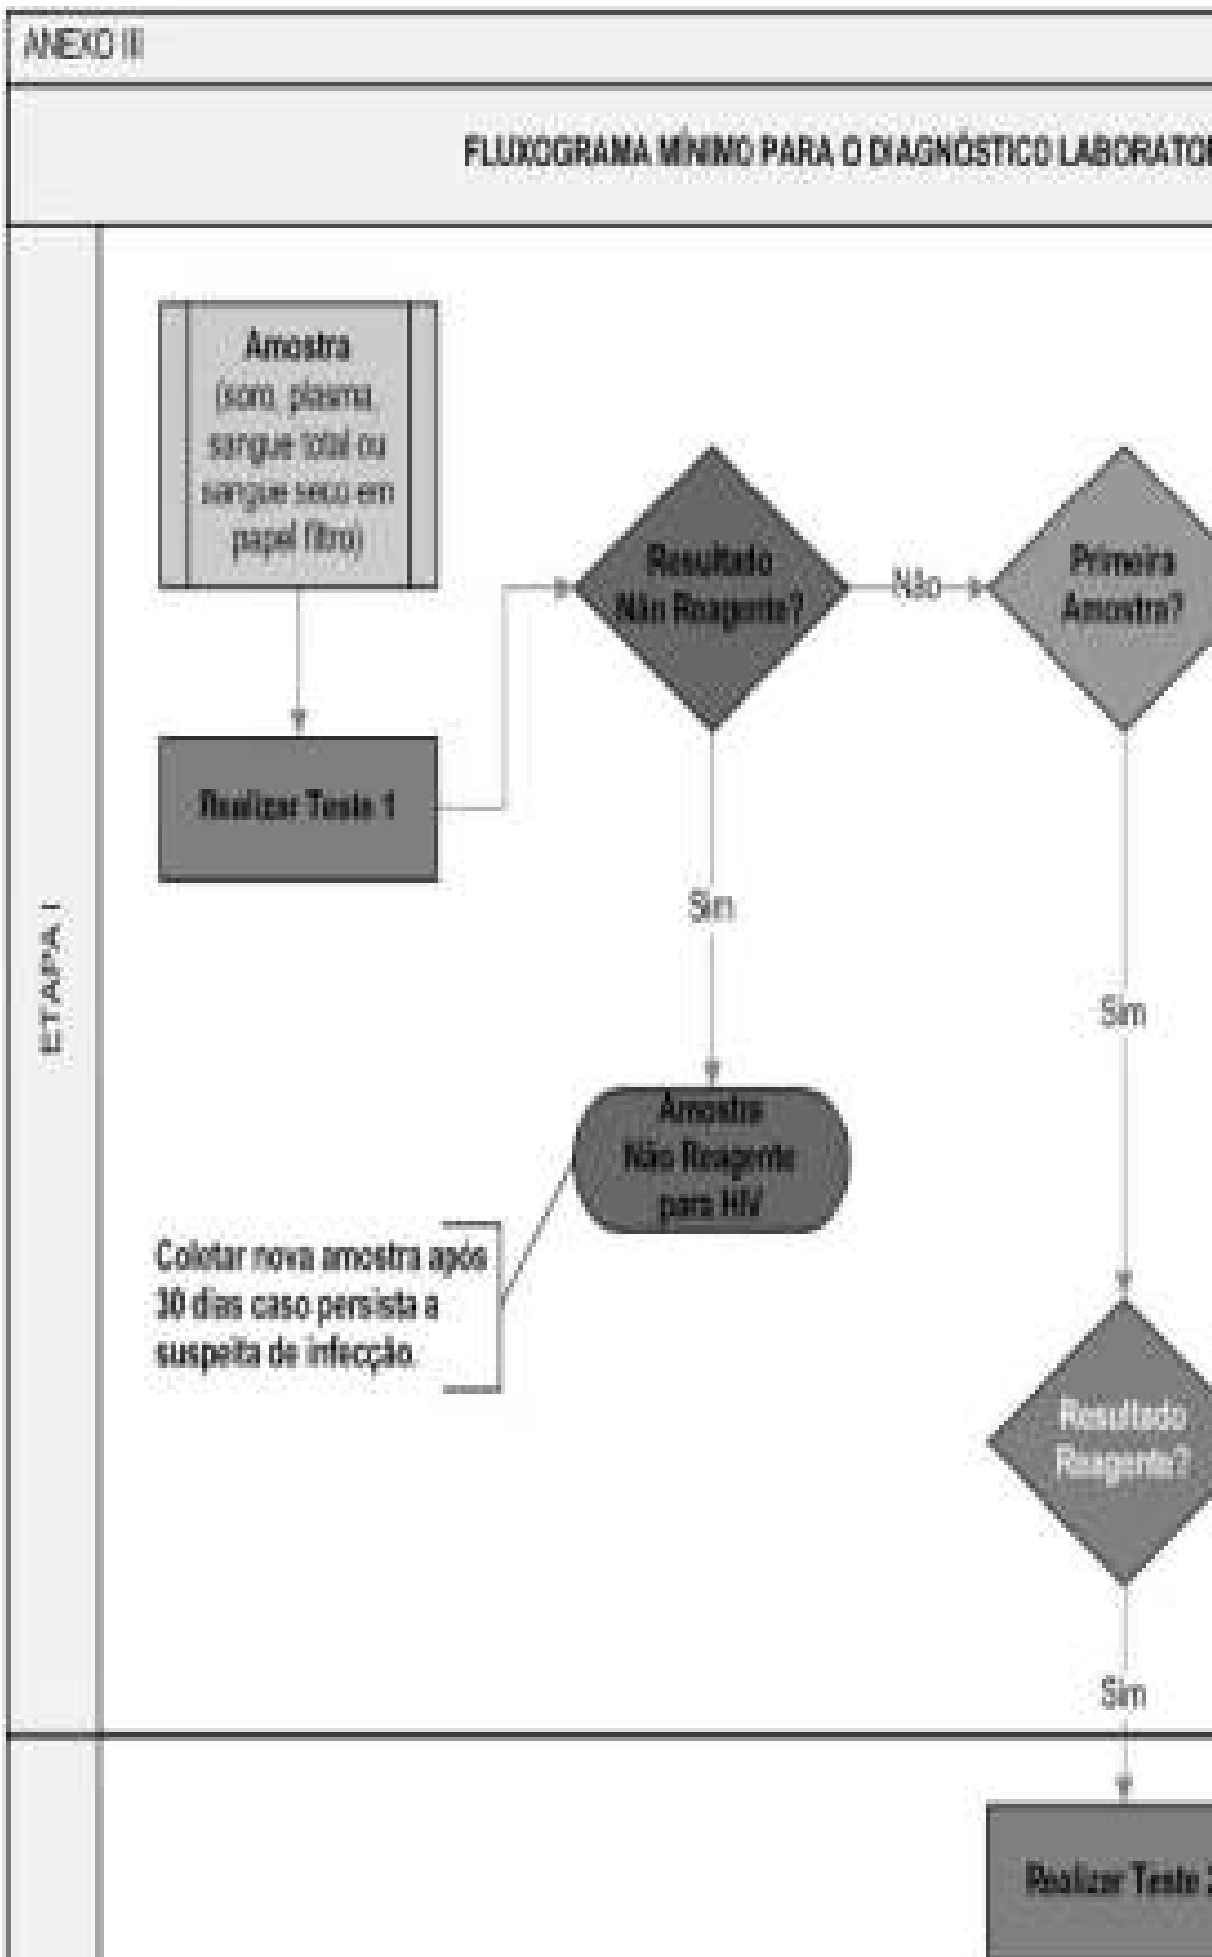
ANEXO III

FLUXOGRAMA MÍNIMO PARA O DIAGNÓSTICO LABORATO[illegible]

ETAPA I

Amostra (soro, plasma, sangue total ou sangue seco em papel filtro)

Realizar Teste 1

Resultado Não Reagente?

Não

Primeira Amostra?

Sim

Sim

Amostra Não Reagente para HIV

Coletar nova amostra após 30 dias caso persista a suspeita de infecção.

Resultado Reagente?

Sim

Realizar Teste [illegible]